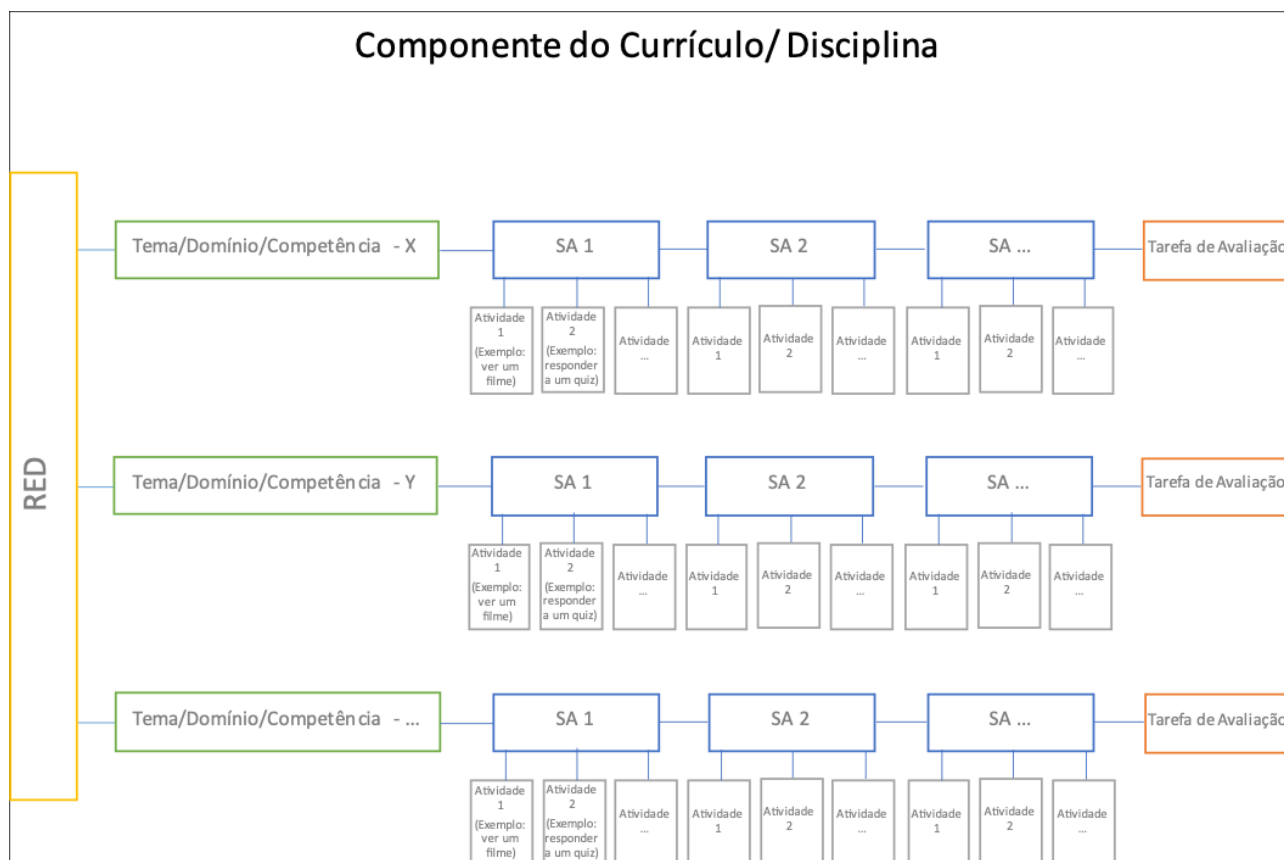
Componente do Currículo/ Disciplina

RED

Tema/Domínio/Competência - X

SA 1

SA 2

SA ...

Tarefa de Avaliaçã

Atividade 1 (Exemplo: ver um filme)

Atividade 2 (Exemplo: responder a um quiz)

Atividade ...

Atividade 1

Atividade 2

Atividade ...

Atividade 1

Atividade 2

Atividade ...

Tema/Domínio/Competência - Y

SA 1

SA 2

SA ...

Tarefa de Avaliaçã

Atividade 1 (Exemplo: ver um filme)

Atividade 2 (Exemplo: responder a um quiz)

Atividade ...

Atividade 1

Atividade 2

Atividade ...

Atividade 1

Atividade 2

Atividade ...

Tema/Domínio/Competência - ...

SA 1

SA 2

SA ...

Tarefa de Avaliaçã

Atividade 1 (Exemplo: ver um filme)

Atividade 2 (Exemplo: responder a um quiz)

Atividade ...

Atividade 1

Atividade 2

Atividade ...

Atividade 1

Atividade 2

Atividade ...